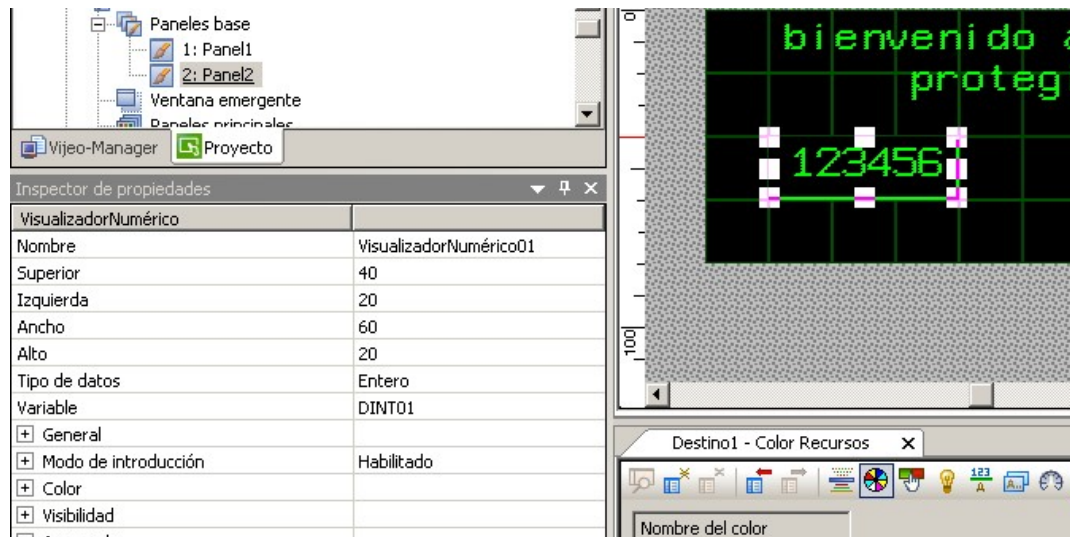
Paneles base
1: Panel1
2: Panel2
Ventana emergente
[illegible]
Vijeo-Manager
Proyecto

Inspector de propiedades

| VisualizadorNumérico | |
|---|---|
| Nombre | VisualizadorNumérico01 |
| Superior | 40 |
| Izquierda | 20 |
| Ancho | 60 |
| Alto | 20 |
| Tipo de datos | Entero |
| Variable | DINT01 |
| + General | |
| + Modo de introducción | Habilitado |
| + Color | |
| + Visibilidad | |

0
bienvenido a
proteg
123456
100

Destino1 - Color Recursos ×
123
Nombre del color